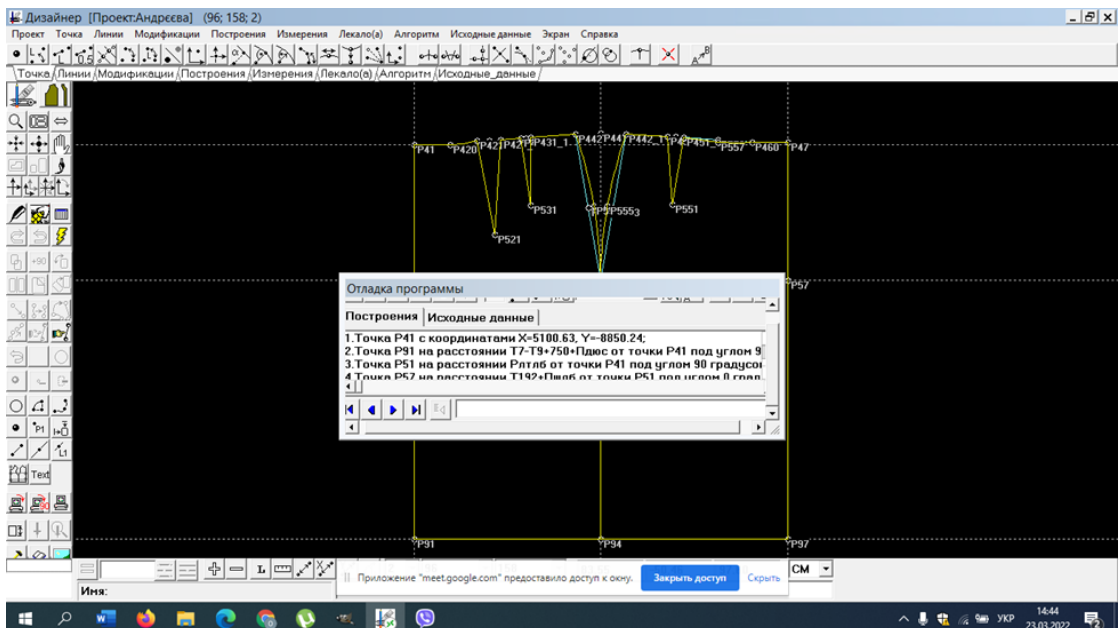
Дизайнер [Проект:Андрєєва] (96; 158; 2)

Проект Точка Линии Модификации Построения Измерения Лекало(а) Алгоритм Исходные данные Экран Справка

Точка Линии Модификации Построения Измерения Лекало(а) Алгоритм Исходные_данные

P41 P420 P421 P42 P431_1 P442 P441 P442_1 P451 P557 P460 P47

P531 P5 P5553 P551

P521

P57

Отладка программы

Построения Исходные данные

1.Точка P41 с координатами X=5100.63, Y=-8850.24;
2.Точка P91 на расстоянии T7-T9+750+Пдюс от точки P41 под углом 9
3.Точка P51 на расстоянии Рлтлб от точки P41 под углом 90 градусо
4.Точка P57 на расстоянии T192+Пшлб от точки P51 под углом 0 град

P91 P94 P97

Text

Имя:

СМ

Приложение "meet.google.com" предоставило доступ к окну. Закрыть доступ Скрыть

УКР 14:44 23.03.2022